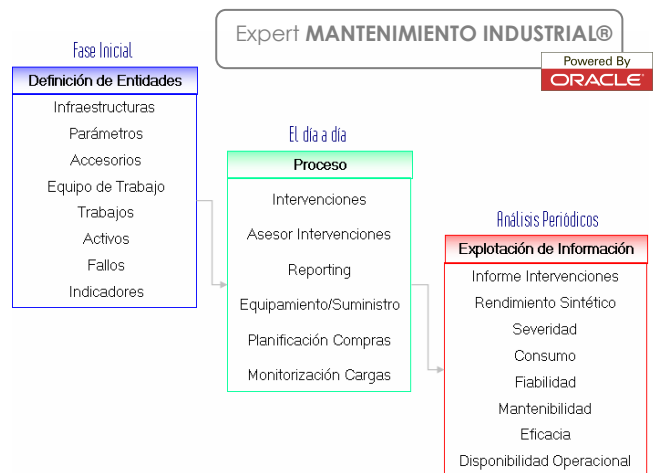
Expert **MANTENIMIENTO INDUSTRIAL®**

Powered By
ORACLE

Fase Inicial

**Definición de Entidades**

Infraestructuras
Parámetros
Accesorios
Equipo de Trabajo
Trabajos
Activos
Fallos
Indicadores

El día a día

**Proceso**

Intervenciones
Asesor Intervenciones
Reporting
Equipamiento/Suministro
Planificación Compras
Monitorización Cargas

Análisis Periódicos

**Explotación de Información**

Informe Intervenciones
Rendimiento Sintético
Severidad
Consumo
Fiabilidad
Mantenibilidad
Eficacia
Disponibilidad Operacional